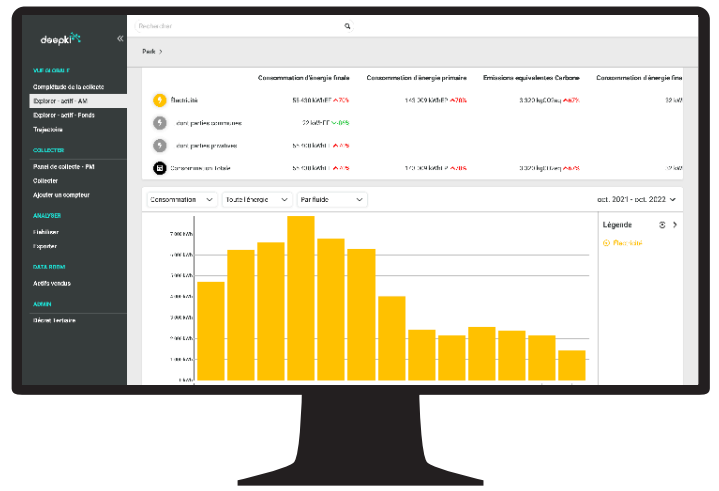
deepki

«

Rechercher

Park >

VUE GLOBALE

Complétude de la collecte

Explorer - actif - AM

Explorer - actif - Fonds

Trajectoire

COLLECTER

Panel de collecte - PM

Collecter

Ajouter un compteur

ANALYSER

Visualiser

Exporter

DATA ROOM

Actifs vendus

ADMIN

Décret tertiaire

| | Consommation d'énergie finale | Consommation d'énergie primaire | Emissions équivalentes Carbone | Consommation d'énergie fina |
|---|---|---|---|---|
| Électricité | 51 430 kWhEF 7% | 143 009 kWhEP 70% | 3 320 kgCO2eq 7% | 32 kW |
| dont parties communes | 22 kWhEF -0% | | | |
| dont parties privatives | 51 408 kWhEF 7% | | | |
| Consommation totale | 51 430 kWhEF 7% | 143 009 kWhEP 70% | 3 320 kgCO2eq 7% | |

Consommation

Toute l'énergie

Par fluide

oct. 2021 - oct. 2022

Légende

Électricité

7 000 kWh

6 000 kWh

5 000 kWh

4 000 kWh

3 000 kWh

2 000 kWh

1 000 kWh

0 kWh